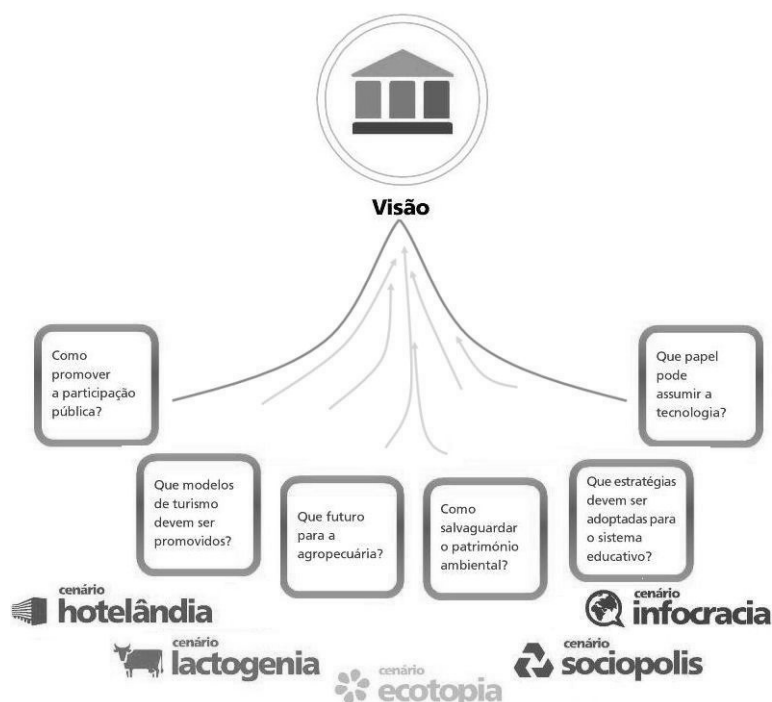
Visão

Como promover a participação pública?

Que papel pode assumir a tecnologia?

Que modelos de turismo devem ser promovidos?

Que futuro para a agropecuária?

Como salvaguardar o património ambiental?

Que estratégias devem ser adoptadas para o sistema educativo?

cenário hotelândia

cenário infocracia

cenário lactogenia

cenário sociopolis

cenário ecotopia